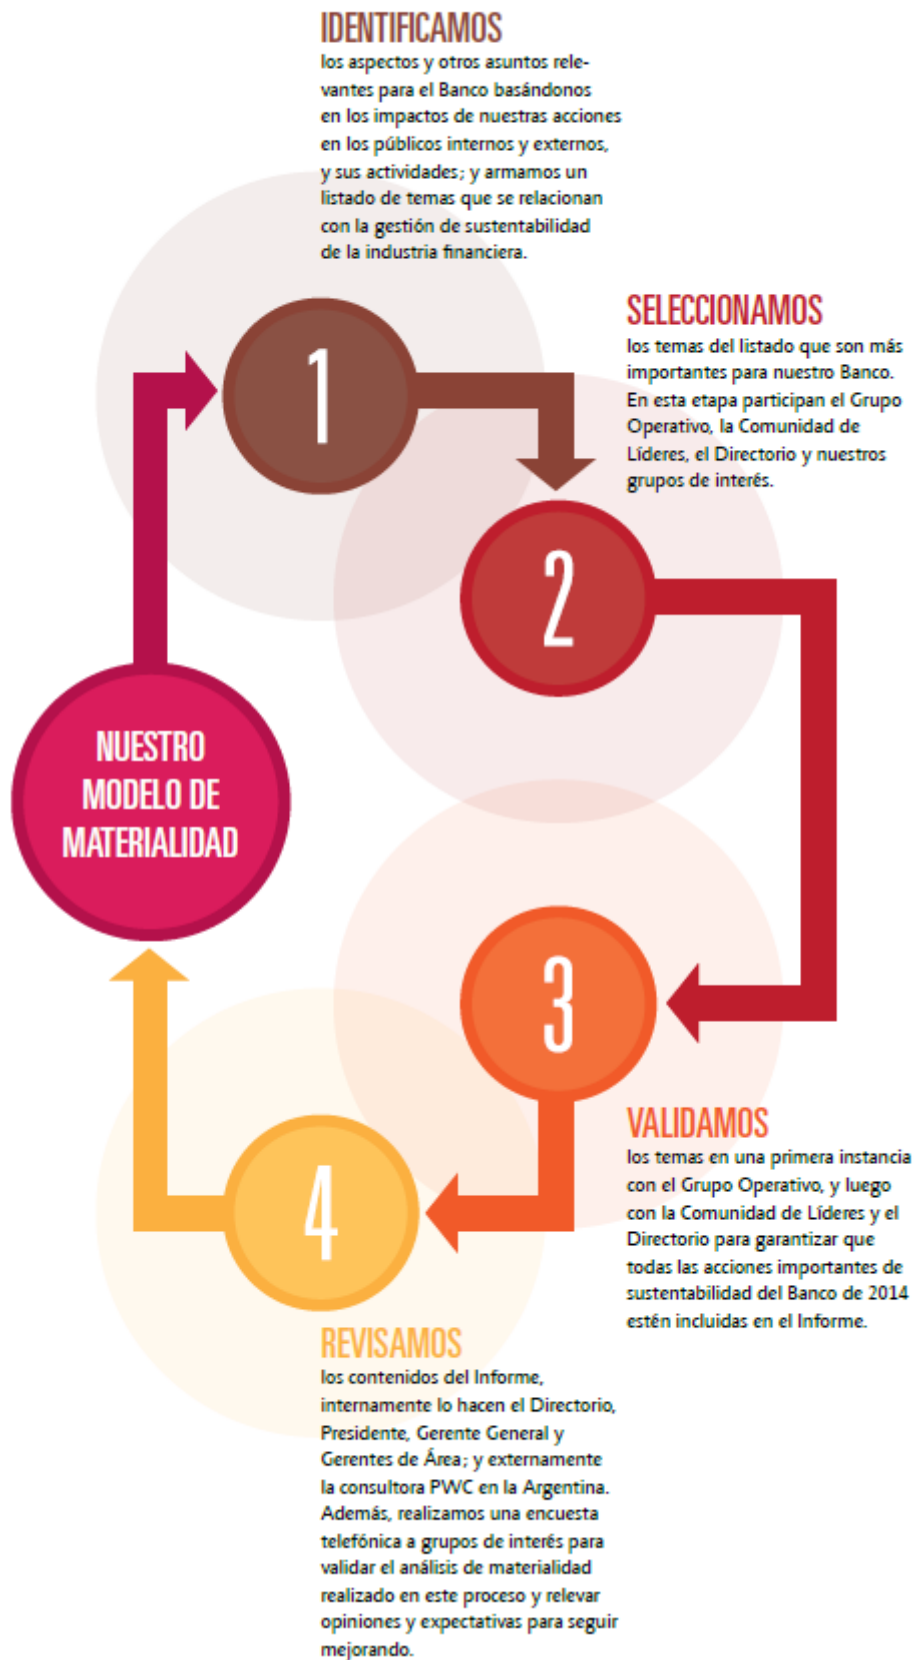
IDENTIFICAMOS
los aspectos y otros asuntos relevantes para el Banco basándonos en los impactos de nuestras acciones en los públicos internos y externos, y sus actividades; y armamos un listado de temas que se relacionan con la gestión de sustentabilidad de la industria financiera.

SELECCIONAMOS
los temas del listado que son más importantes para nuestro Banco. En esta etapa participan el Grupo Operativo, la Comunidad de Líderes, el Directorio y nuestros grupos de interés.

1

2

NUESTRO MODELO DE MATERIALIDAD

3

VALIDAMOS
los temas en una primera instancia con el Grupo Operativo, y luego con la Comunidad de Líderes y el Directorio para garantizar que todas las acciones importantes de sustentabilidad del Banco de 2014 estén incluidas en el Informe.

4

REVISAMOS
los contenidos del Informe, internamente lo hacen el Directorio, Presidente, Gerente General y Gerentes de Área; y externamente la consultora PWC en la Argentina. Además, realizamos una encuesta telefónica a grupos de interés para validar el análisis de materialidad realizado en este proceso y relevar opiniones y expectativas para seguir mejorando.